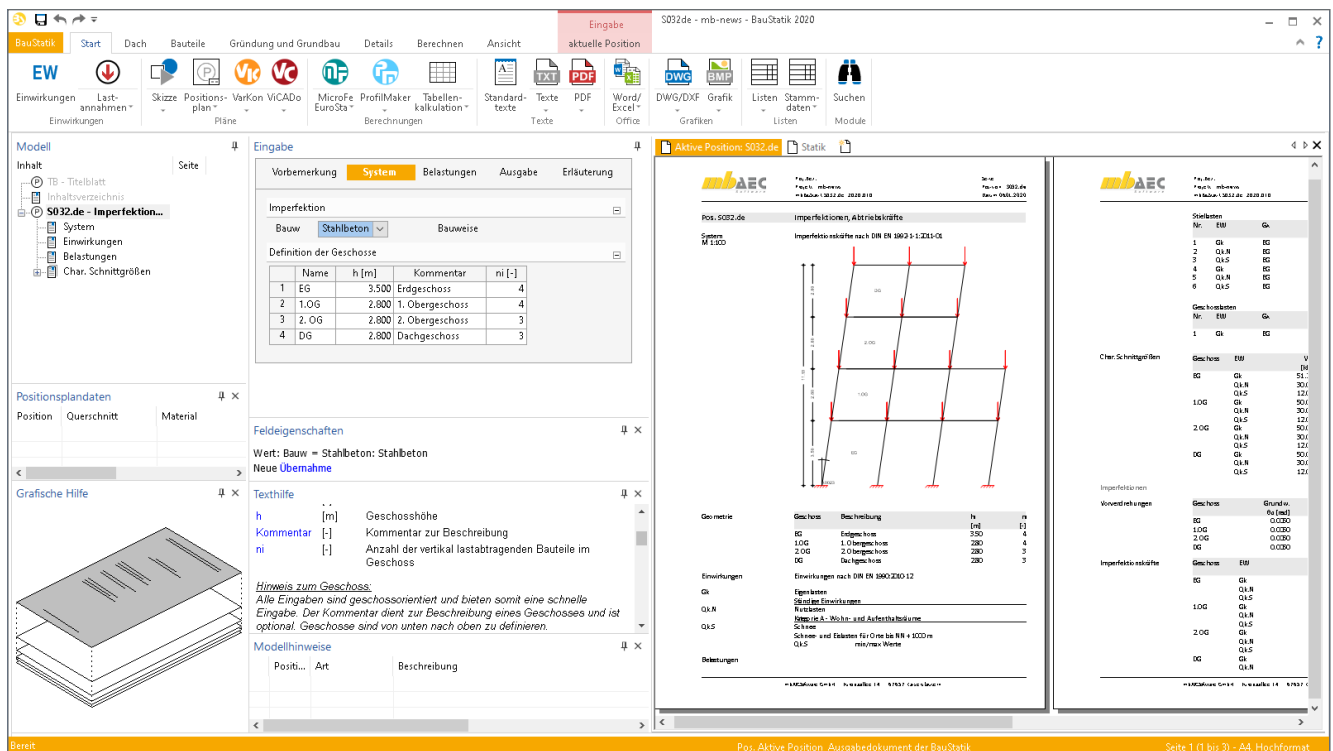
Eingabe
aktuelle Position
S032de - mb-news - BauStatik 2020

BauStatik | Start | Dach | Bauteile | Gründung und Grundbau | Details | Berechnen | Ansicht

EW Einwirkungen | Lastannahmen | Einwirkungen
Skizze | Positionsplan | VarKon | ViCADo | Pläne
MicroFe EuroSta | ProfilMaker | Tabellenkalkulation | Berechnungen
Standardtexte | Texte | PDF | Texte
Word/Excel | Office
DWG/DXF | Grafik | Grafiken
Listen | Stammdaten | Listen
Suchen | Module

Modell
Inhalt | Seite
TB - Titelblatt
Inhaltsverzeichnis
S032.de - Imperfektion...
System
Einwirkungen
Belastungen
Char. Schnittgrößen

Positionsplandaten
Position | Querschnitt | Material

Grafische Hilfe

Eingabe
Vorbemerkung | System | Belastungen | Ausgabe | Erläuterung
Imperfektion
Bauw | Stahlbeton | Bauweise
Definition der Geschosse

| | Name | h [m] | Kommentar | ni [-] |
|---|---|---|---|---|
| 1 | EG | 3.500 | Erdgeschoss | 4 |
| 2 | 1.OG | 2.800 | 1. Obergeschoss | 4 |
| 3 | 2. OG | 2.800 | 2. Obergeschoss | 3 |
| 4 | DG | 2.800 | Dachgeschoss | 3 |

Feldeigenschaften
Wert: Bauw = Stahlbeton: Stahlbeton
Neue Übernahme

Texthilfe
h [m] Geschosshöhe
Kommentar [-] Kommentar zur Beschreibung
ni [-] Anzahl der vertikal lastabtragenden Bauteile im Geschoss

Hinweis zum Geschoss:
Alle Eingaben sind geschossorientiert und bieten somit eine schnelle Eingabe. Der Kommentar dient zur Beschreibung eines Geschosses und ist optional. Geschosse sind von unten nach oben zu definieren.

Modellhinweise
Positi... | Art | Beschreibung

Aktive Position: S032.de | Statik

Pos. S032.de Imperfektionen, Abtriebskräfte
System M 1:100 Imperfektionskräfte nach DIN EN 1992-1-1:2011-01
Geometrie
| Geschoss | Beschreibung | h [m] | ni [-] |
|---|---|---|---|
| EG | Erdgeschoss | 3.50 | 4 |
| 1.OG | 1. Obergeschoss | 2.80 | 4 |
| 2.OG | 2. Obergeschoss | 2.80 | 3 |
| DG | Dachgeschoss | 2.80 | 3 |
Einwirkungen Einwirkungen nach DIN EN 1990:2010-12
Gk Eigenlasten Ständige Einwirkungen
Qk.N Nutzlasten Kategorie A - Wohn- und Aufenthaltsräume
Qk.S Schnee Schnee- und Eislasten für Orte bis NN + 1000 m
Qk.S min/max Werte
Belastungen

Stiellasten
Geschosslasten
Char. Schnittgrößen
Imperfektionen
Vorverdrehungen
EG 0.0050
1.OG 0.0050
2.OG 0.0050
DG 0.0050
Imperfektionskräfte

Bereit
Pos. Aktive Position. Ausgabedokument der BauStatik
Seite 1 (1 bis 3) - A4 Hochformat